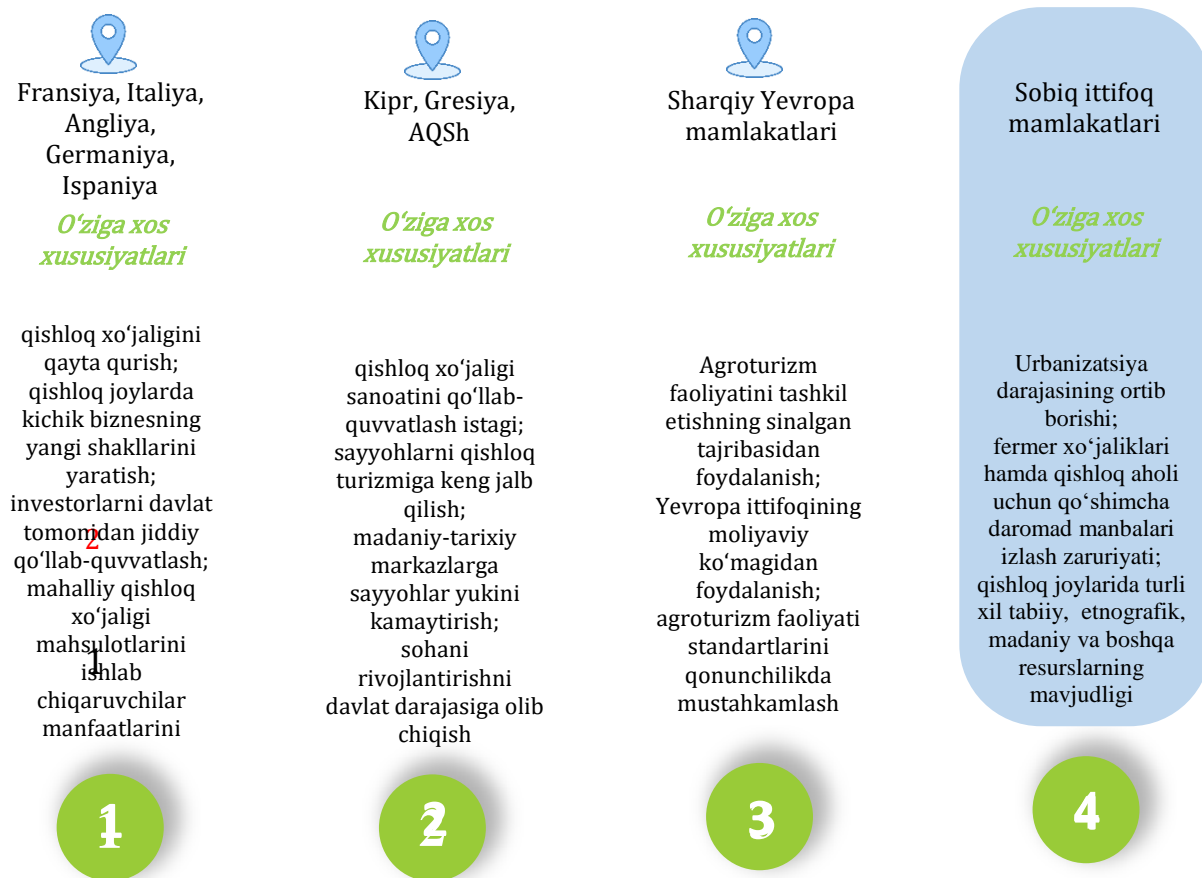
Fransiya, Italiya, Angliya, Germaniya, Ispaniya

O‘ziga xos xususiyatlari

qishloq xo‘jaligini qayta qurish; qishloq joylarda kichik biznesning yangi shakllarini yaratish; investorlarni davlat tomonidan jiddiy qo‘llab-quvvatlash; mahalliy qishloq xo‘jaligi mahsulotlarini ishlab chiqaruvchilar manfaatlarini

2

1

1

Kipr, Gresiya, AQSh

O‘ziga xos xususiyatlari

qishloq xo‘jaligi sanoatini qo‘llab-quvvatlash istagi; sayyohlarni qishloq turizmiga keng jalb qilish; madaniy-tarixiy markazlarga sayyohlar yukini kamaytirish; sohani rivojlantirishni davlat darajasiga olib chiqish

2

Sharqiy Yevropa mamlakatlari

O‘ziga xos xususiyatlari

Agroturizm faoliyatini tashkil etishning sinalgan tajribasidan foydalanish; Yevropa ittifoqining moliyaviy ko‘magidan foydalanish; agroturizm faoliyati standartlarini qonunchilikda mustahkamlash

3

Sobiq ittifoq mamlakatlari

O‘ziga xos xususiyatlari

Urbanizatsiya darajasining ortib borishi; fermer xo‘jaliklari hamda qishloq aholi uchun qo‘shimcha daromad manbalari izlash zaruriyati; qishloq joylarida turli xil tabiiy, etnografik, madaniy va boshqa resurslarning mavjudligi

4